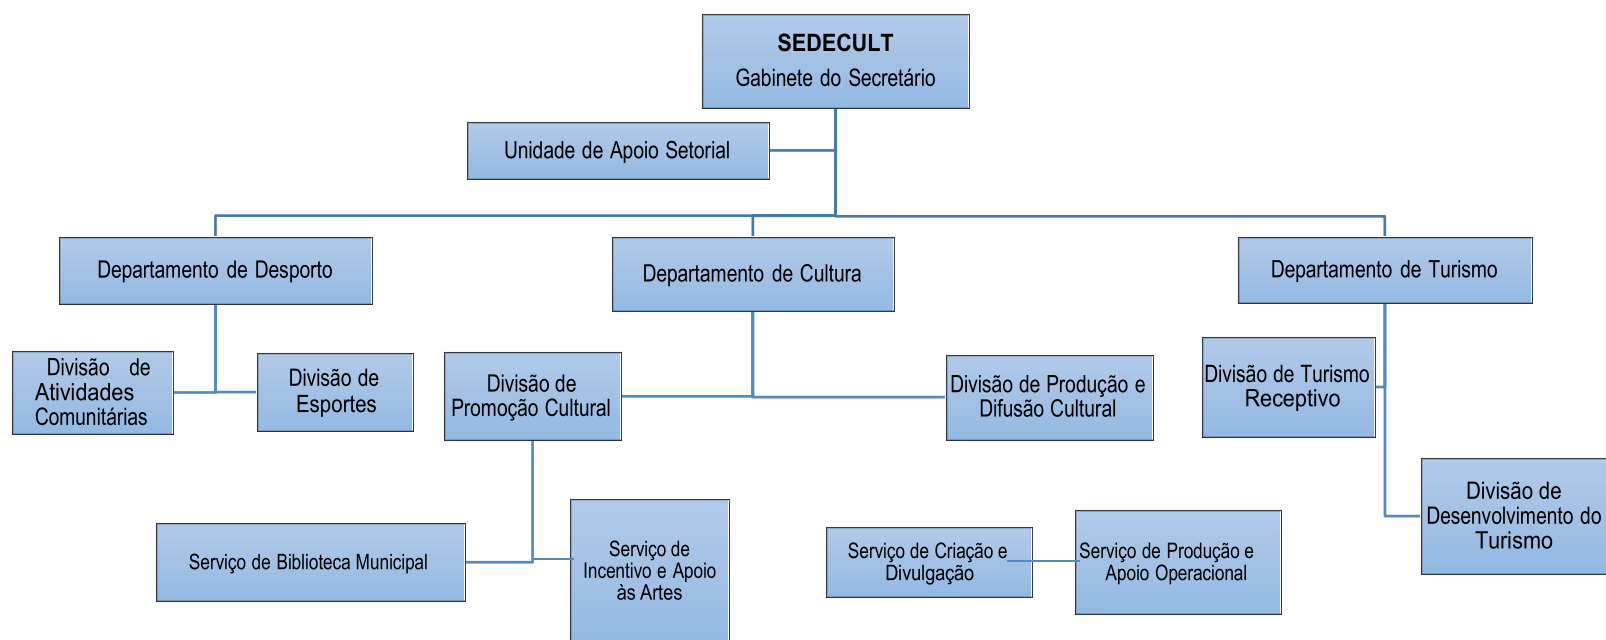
SEDECULT
Gabinete do Secretário

Unidade de Apoio Setorial

Departamento de Desporto

Departamento de Cultura

Departamento de Turismo

Divisão de Atividades Comunitárias

Divisão de Esportes

Divisão de Promoção Cultural

Divisão de Produção e Difusão Cultural

Divisão de Turismo Receptivo

Divisão de Desenvolvimento do Turismo

Serviço de Biblioteca Municipal

Serviço de Incentivo e Apoio às Artes

Serviço de Criação e Divulgação

Serviço de Produção e Apoio Operacional